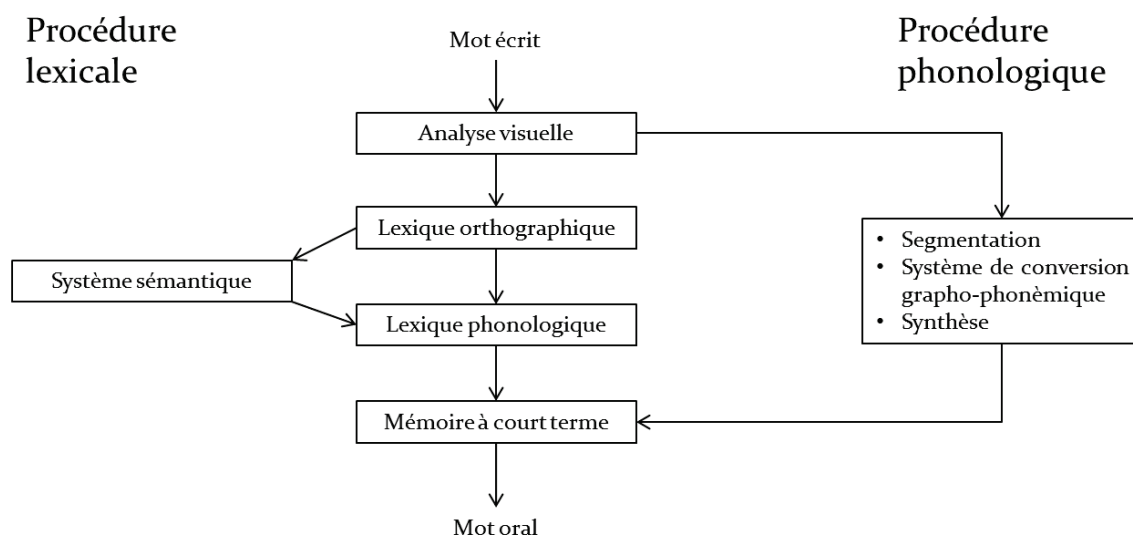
Procédure lexicale

Procédure phonologique

Mot écrit

Analyse visuelle

Lexique orthographique

Système sémantique

Lexique phonologique

Mémoire à court terme

Mot oral

• Segmentation
• Système de conversion grapho-phonèmique
• Synthèse